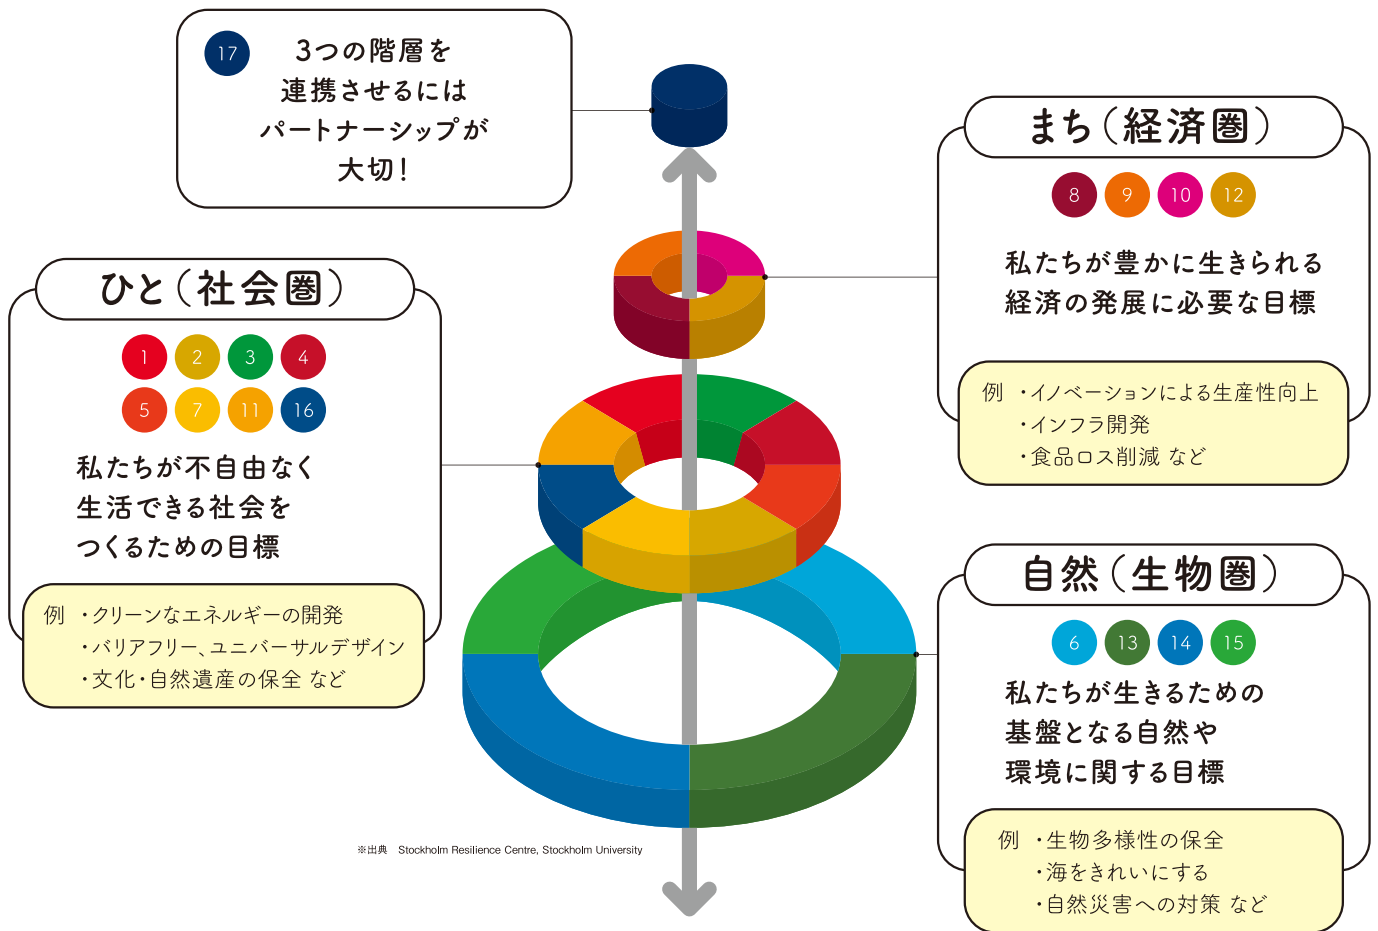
17
3つの階層を
連携させるには
パートナーシップが
大切！

まち（経済圏）

8 9 10 12

私たちが豊かに生きられる
経済の発展に必要な目標

例 ・イノベーションによる生産性向上
・インフラ開発
・食品ロス削減 など

ひと（社会圏）

1 2 3 4
5 7 11 16

私たちが不自由なく
生活できる社会を
つくるための目標

例 ・クリーンなエネルギーの開発
・バリアフリー、ユニバーサルデザイン
・文化・自然遺産の保全 など

自然（生物圏）

6 13 14 15

私たちが生きるための
基盤となる自然や
環境に関する目標

例 ・生物多様性の保全
・海をきれいにする
・自然災害への対策 など

※出典 Stockholm Resilience Centre, Stockholm University